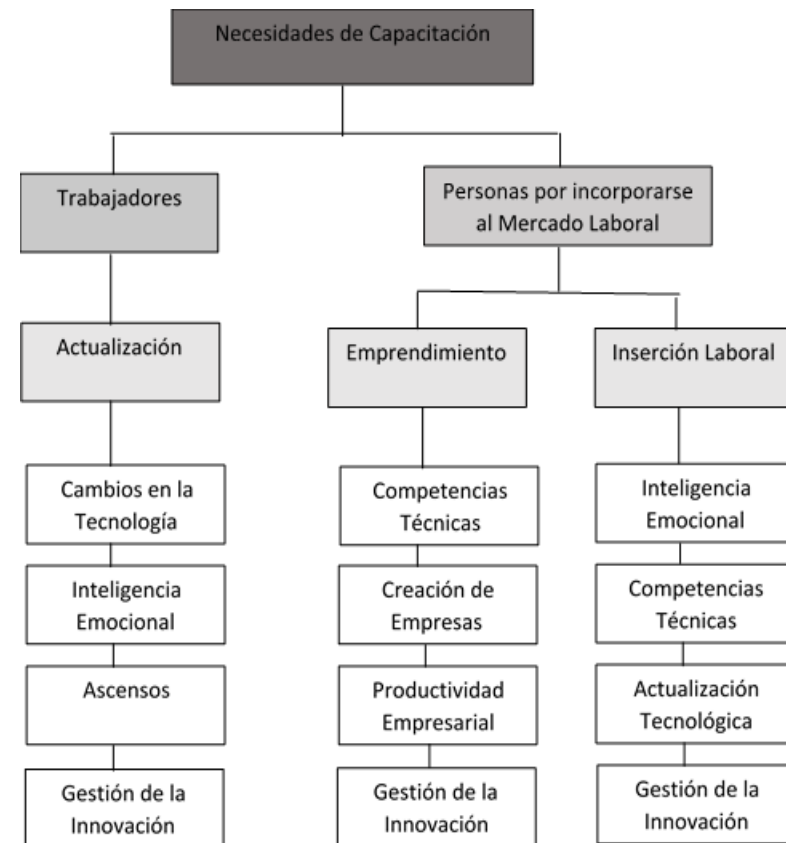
Necesidades de Capacitación

Trabajadores

Actualización

Cambios en la Tecnología

Inteligencia Emocional

Ascensos

Gestión de la Innovación

Personas por incorporarse al Mercado Laboral

Emprendimiento

Competencias Técnicas

Creación de Empresas

Productividad Empresarial

Gestión de la Innovación

Inserción Laboral

Inteligencia Emocional

Competencias Técnicas

Actualización Tecnológica

Gestión de la Innovación